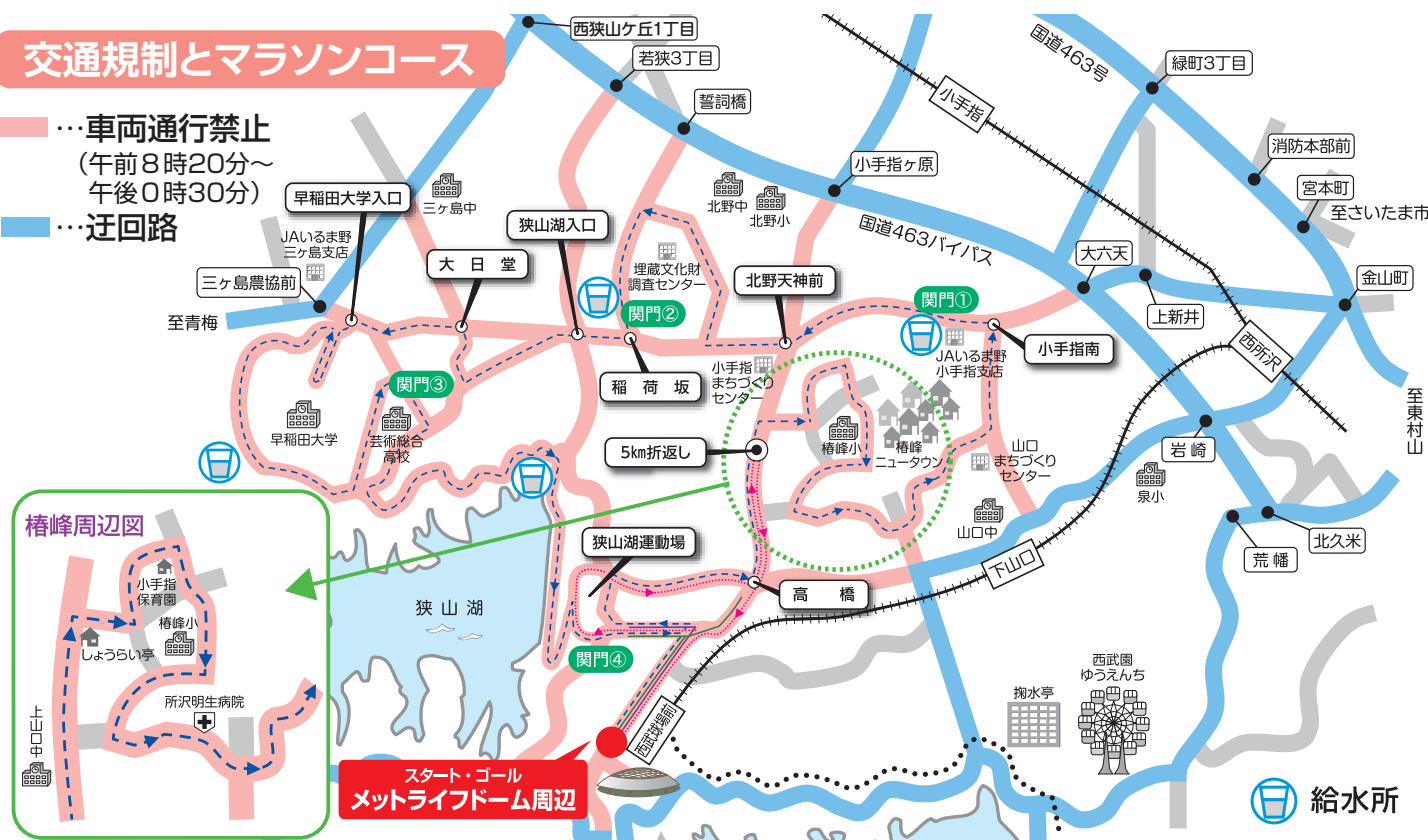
交通規制とマラソンコース

…車両通行禁止
（午前８時20分～午後０時30分）
…迂回路

西狭山ケ丘1丁目
若狭3丁目
誓詞橋
国道463号
緑町3丁目
小手指
小手指ヶ原
消防本部前
宮本町
至さいたま市
早稲田大学入口
三ヶ島中
北野中
北野小
狭山湖入口
国道463バイパス
大六天
JAいるま野三ヶ島支店
大日堂
埋蔵文化財調査センター
北野天神前
三ヶ島農協前
関門①
金山町
至青梅
関門②
小手指南
上新井
JAいるま野小手指支店
西所沢
関門③
稲荷坂
小手指まちづくりセンター
早稲田大学
芸術総合高校
至東村山
5km折返し
椿峰小
椿峰ニュータウン
山口まちづくりセンター
岩崎
泉小
山口中
北久米
椿峰周辺図
狭山湖運動場
荒幡
下山口
小手指保育園
椿峰小
高橋
狭山湖
しょうらい亭
関門④
所沢明生病院
上山口中
掬水亭
西武園ゆうえんち
西武球場前
スタート・ゴール
メットライフドーム周辺
給水所